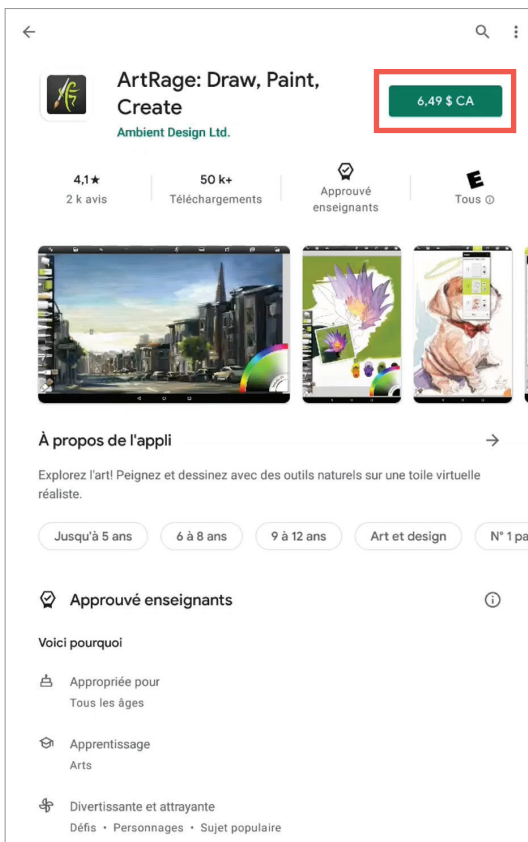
ArtRage: Draw, Paint, Create
Ambient Design Ltd.

6,49 $ CA

4,1★
2 k avis

50 k+
Téléchargements

Approuvé enseignants

E
Tous ⓘ

À propos de l'appli

Explorez l'art! Peignez et dessinez avec des outils naturels sur une toile virtuelle réaliste.

Jusqu'à 5 ans
6 à 8 ans
9 à 12 ans
Art et design
N° 1 pa

Approuvé enseignants

Voici pourquoi

Appropriée pour
Tous les âges

Apprentissage
Arts

Divertissante et attrayante
Défis • Personnages • Sujet populaire